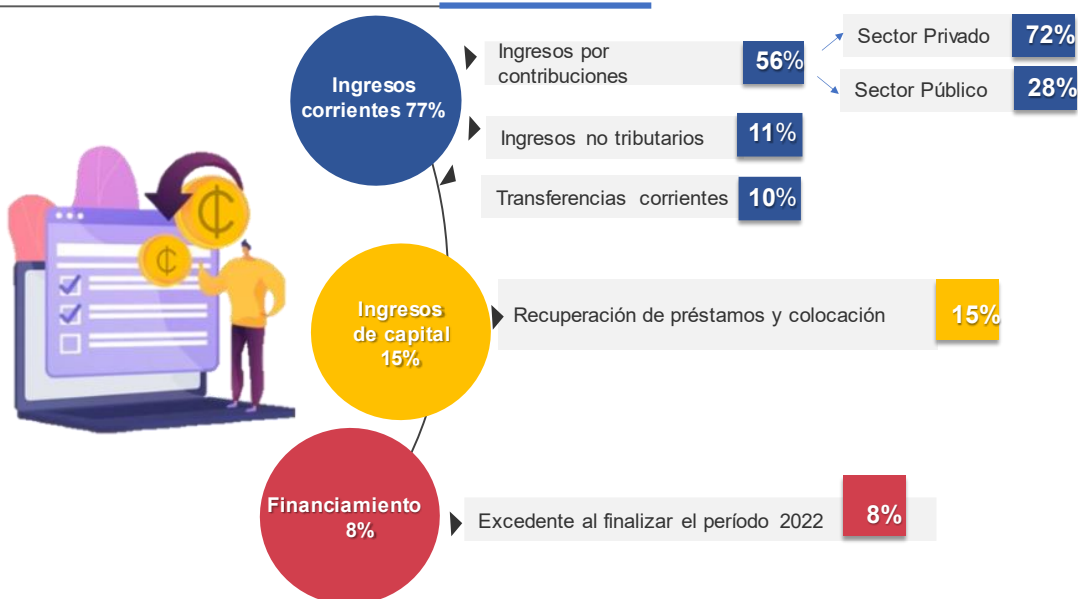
Ingresos corrientes 77%

Ingresos por contribuciones 56%

Sector Privado 72%

Sector Público 28%

Ingresos no tributarios 11%

Transferencias corrientes 10%

Ingresos de capital 15%

Recuperación de préstamos y colocación 15%

Financiamiento 8%

Excedente al finalizar el período 2022 8%